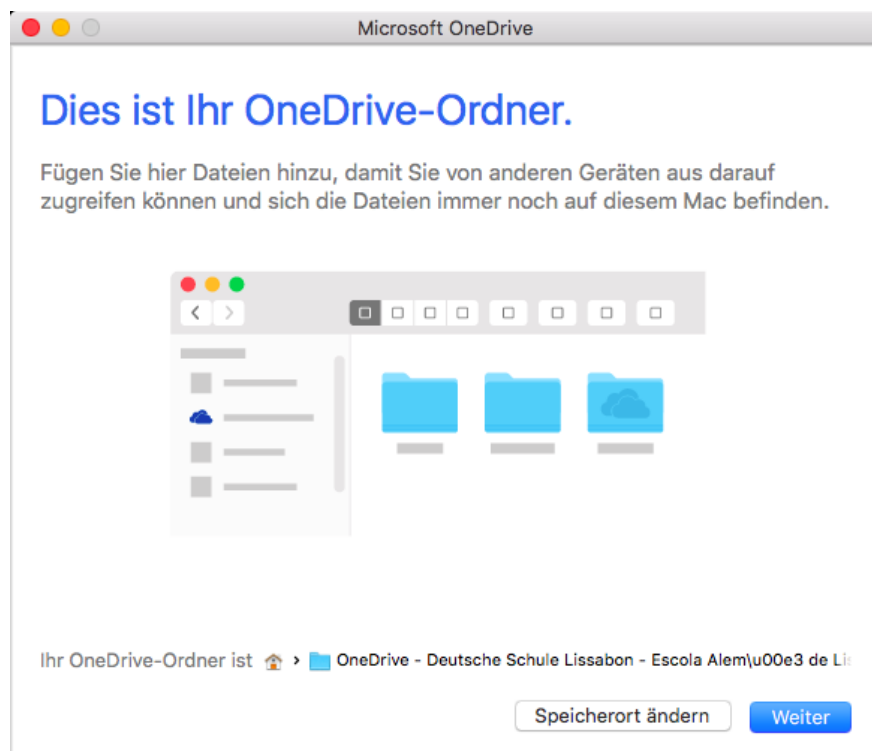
Microsoft OneDrive

Dies ist Ihr OneDrive-Ordner.

Fügen Sie hier Dateien hinzu, damit Sie von anderen Geräten aus darauf zugreifen können und sich die Dateien immer noch auf diesem Mac befinden.

Ihr OneDrive-Ordner ist > OneDrive - Deutsche Schule Lissabon - Escola Alem\u00e3 de Li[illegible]

Speicherort ändern

Weiter